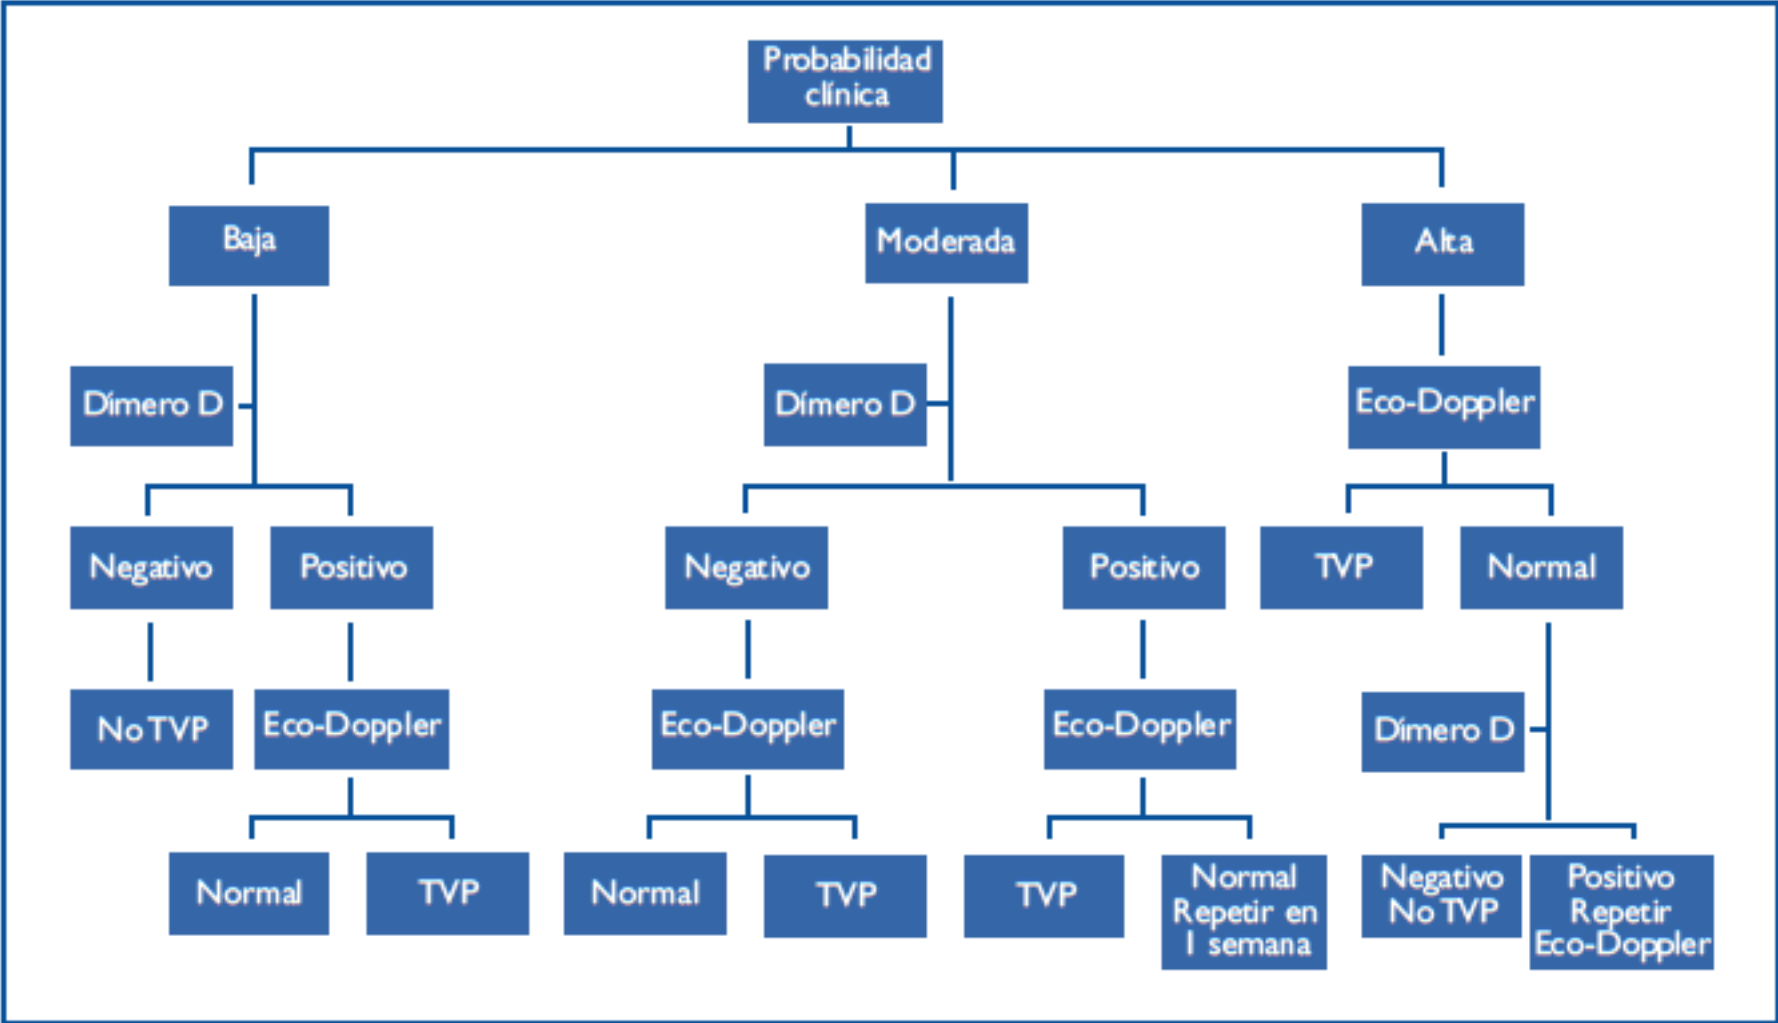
Probabilidad clínica

Baja

Dímero D

Negativo

Positivo

No TVP

Eco-Doppler

Normal

TVP

Moderada

Dímero D

Negativo

Positivo

Eco-Doppler

Eco-Doppler

Normal

TVP

TVP

Normal Repetir en 1 semana

Alta

Eco-Doppler

TVP

Normal

Dímero D

Negativo No TVP

Positivo Repetir Eco-Doppler